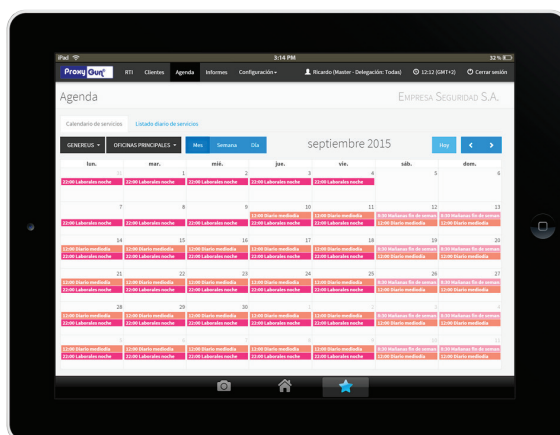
iPad 3:14 PM 32 %

Proxy Gun RTI Clientes Agenda Informes Configuración ▾ Ricardo (Master - Delegación: Todas) 12:12 (GMT+2) Cerrar sesión

Agenda

Empresa Seguridad S.A.

Calendario de servicios Listado diario de servicios

GENERICUS ▾ OFICINAS PRINCIPALES ▾ Mes Semana Día

septiembre 2015

Hoy ‹ ›

| lun. | mar. | mié. | jue. | vie. | sáb. | dom. |
|---|---|---|---|---|---|---|
| 31 22:00 Laborales noche | 1 22:00 Laborales noche | 2 22:00 Laborales noche | 3 22:00 Laborales noche | 4 22:00 Laborales noche | 5 | 6 |
| 7 22:00 Laborales noche | 8 22:00 Laborales noche | 9 22:00 Laborales noche | 10 12:00 Diario mediodía 22:00 Laborales noche | 11 12:00 Diario mediodía 22:00 Laborales noche | 12 8:30 Mañanas fin de semana 12:00 Diario mediodía | 13 8:30 Mañanas fin de semana 12:00 Diario mediodía |
| 14 12:00 Diario mediodía 22:00 Laborales noche | 15 12:00 Diario mediodía 22:00 Laborales noche | 16 12:00 Diario mediodía 22:00 Laborales noche | 17 12:00 Diario mediodía 22:00 Laborales noche | 18 12:00 Diario mediodía 22:00 Laborales noche | 19 8:30 Mañanas fin de semana 12:00 Diario mediodía | 20 8:30 Mañanas fin de semana 12:00 Diario mediodía |
| 21 12:00 Diario mediodía 22:00 Laborales noche | 22 12:00 Diario mediodía 22:00 Laborales noche | 23 12:00 Diario mediodía 22:00 Laborales noche | 24 12:00 Diario mediodía 22:00 Laborales noche | 25 12:00 Diario mediodía 22:00 Laborales noche | 26 8:30 Mañanas fin de semana 12:00 Diario mediodía | 27 8:30 Mañanas fin de semana 12:00 Diario mediodía |
| 28 12:00 Diario mediodía 22:00 Laborales noche | 29 12:00 Diario mediodía 22:00 Laborales noche | 30 12:00 Diario mediodía 22:00 Laborales noche | 1 12:00 Diario mediodía 22:00 Laborales noche | 2 12:00 Diario mediodía 22:00 Laborales noche | 3 8:30 Mañanas fin de semana 12:00 Diario mediodía | 4 8:30 Mañanas fin de semana 12:00 Diario mediodía |
| 5 12:00 Diario mediodía 22:00 Laborales noche | 6 12:00 Diario mediodía 22:00 Laborales noche | 7 12:00 Diario mediodía 22:00 Laborales noche | 8 12:00 Diario mediodía 22:00 Laborales noche | 9 12:00 Diario mediodía 22:00 Laborales noche | 10 8:30 Mañanas fin de semana 12:00 Diario mediodía | 11 8:30 Mañanas fin de semana 12:00 Diario mediodía |